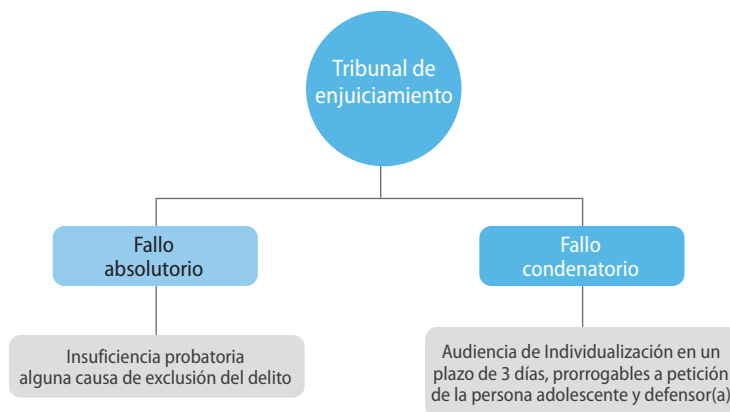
Tribunal de enjuiciamiento

Fallo absolutorio

Fallo condenatorio

Insuficiencia probatoria alguna causa de exclusión del delito

Audiencia de Individualización en un plazo de 3 días, prorrogables a petición de la persona adolescente y defensor(a)